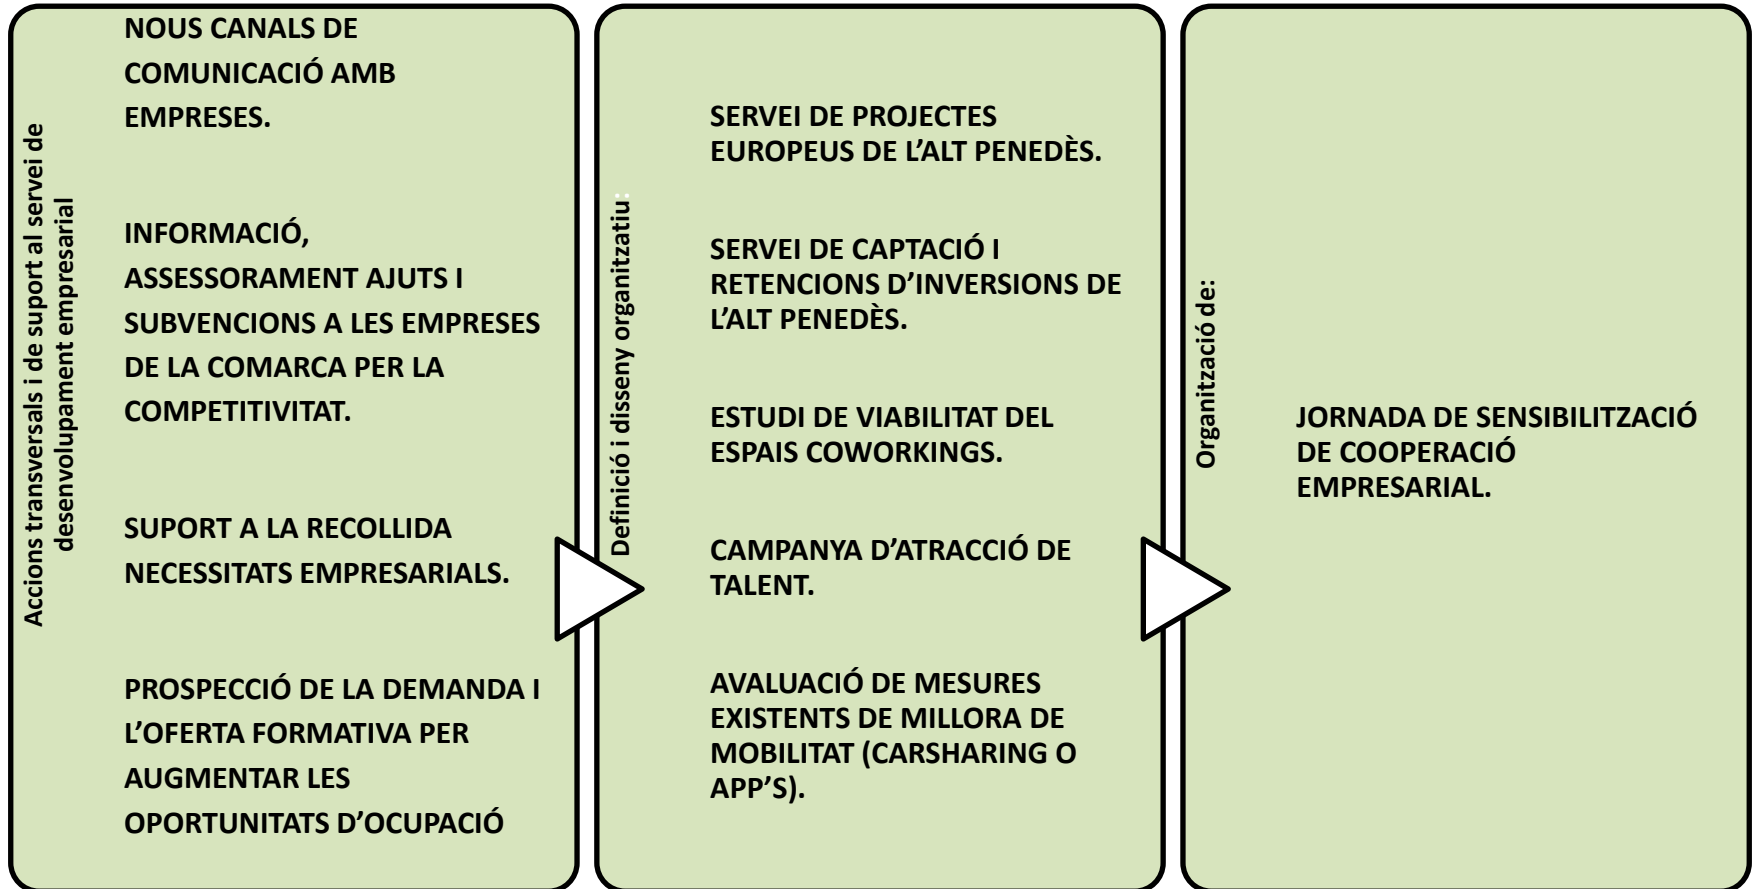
Accions transversals i de suport al servei de desenvolupament empresarial

NOUS CANALS DE COMUNICACIÓ AMB EMPRESES.

INFORMACIÓ, ASSESSORAMENT AJUTS I SUBVENCIONS A LES EMPRESES DE LA COMARCA PER LA COMPETITIVITAT.

SUPORT A LA RECOLLIDA NECESSITATS EMPRESARIALS.

PROSPECCIÓ DE LA DEMANDA I L'OFERTA FORMATIVA PER AUGMENTAR LES OPORTUNITATS D'OCUPACIÓ

Definició i disseny organitzatiu:

SERVEI DE PROJECTES EUROPEUS DE L'ALT PENEDÈS.

SERVEI DE CAPTACIÓ I RETENCIONS D'INVERSIONS DE L'ALT PENEDÈS.

ESTUDI DE VIABILITAT DEL ESPAIS COWORKINGS.

CAMPANYA D'ATRACCIÓ DE TALENT.

AVALUACIÓ DE MESURES EXISTENTS DE MILLORA DE MOBILITAT (CARSHARING O APP'S).

Organització de:

JORNADA DE SENSIBILITZACIÓ DE COOPERACIÓ EMPRESARIAL.